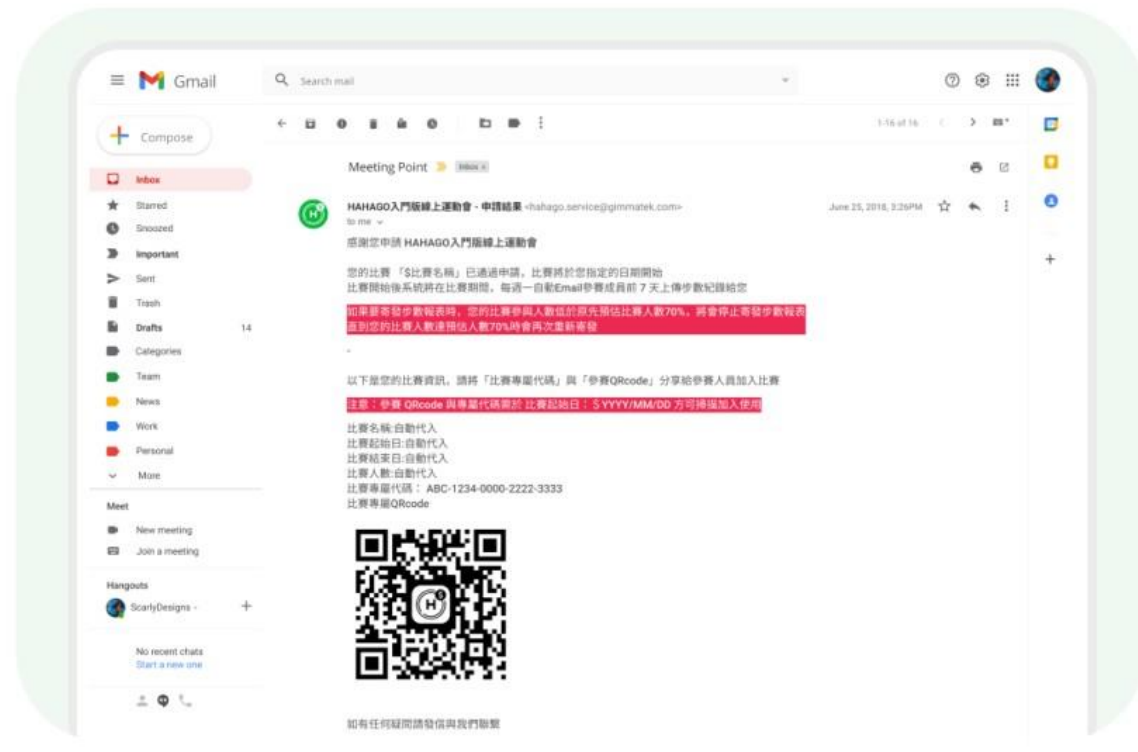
Gmail

Search mail

Compose

Inbox
Starred
Snoozed
Important
Sent
Trash
Drafts 14
Categories
Team
News
Work
Personal
More

Meet
New meeting
Join a meeting

Hangouts
ScarlyDesigns -

No recent chats
Start a new one

1-16 of 16

Meeting Point Inbox ×

HAHAGO入門版線上運動會 - 申請結果 <hahago.service@gimmatek.com>
to me
June 25, 2018, 3:26PM

感謝您申請 HAHAGO入門版線上運動會

您的比賽「$比賽名稱」已通過申請，比賽將於您指定的日期開始
比賽開始後系統將在比賽期間，每週一自動Email參賽成員前 7 天上傳步數紀錄給您

如果要寄發步數報表時，您的比賽參與人數低於原先預估比賽人數70%，將會停止寄發步數報表
直到您的比賽人數達預估人數70%時會再次重新寄發

以下是您的比賽資訊，請將「比賽專屬代碼」與「參賽QRcode」分享給參賽人員加入比賽

注意：參賽 QRcode 與專屬代碼需於 比賽起始日：$ YYYY/MM/DD 方可掃描加入使用

比賽名稱:自動代入
比賽起始日:自動代入
比賽結束日:自動代入
比賽人數:自動代入
比賽專屬代碼： ABC-1234-0000-2222-3333
比賽專屬QRcode

如有任何疑問請發信與我們聯繫